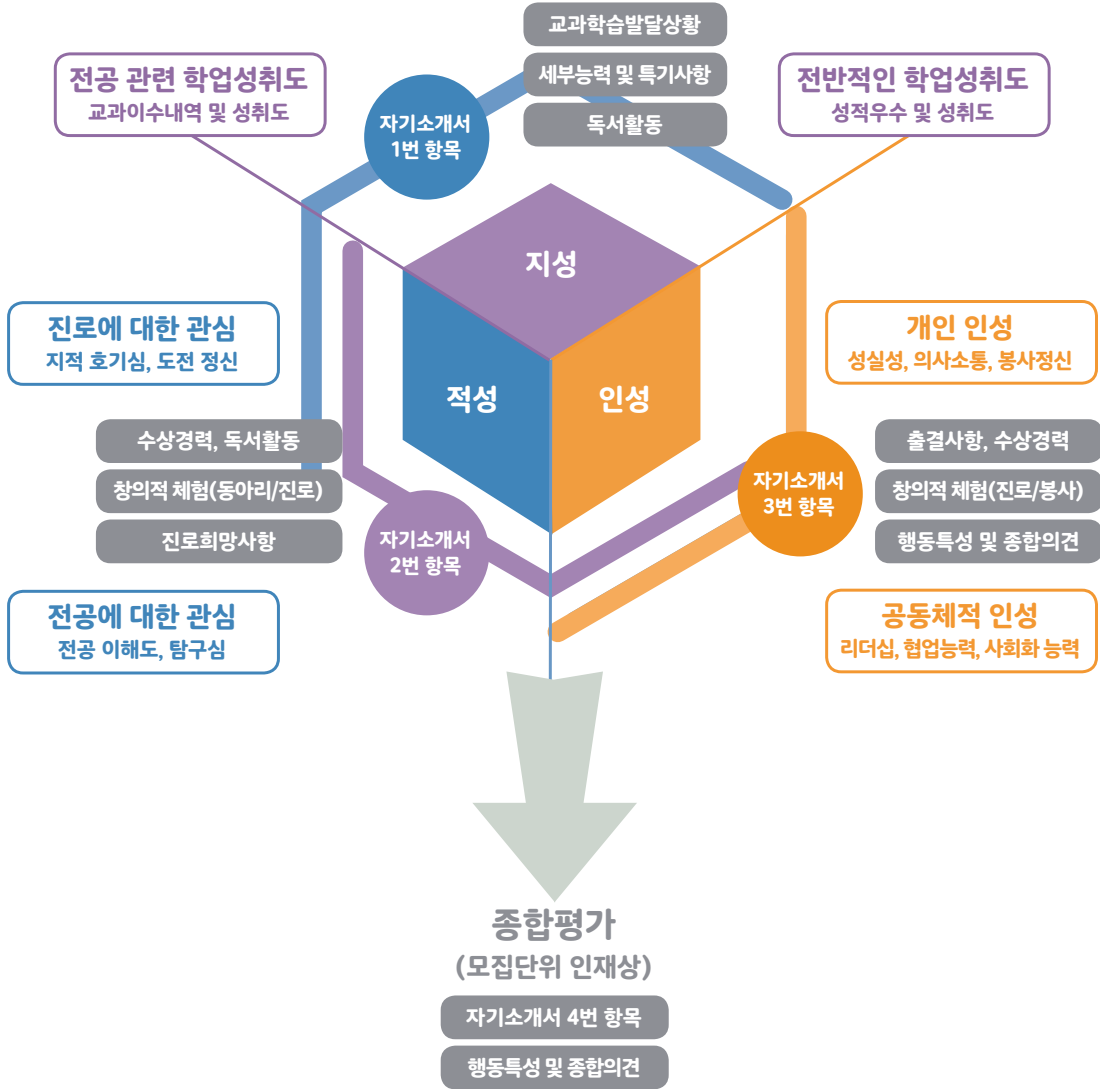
교과학습발달상황

세부능력 및 특기사항

독서활동

전공 관련 학업성취도
교과이수내역 및 성취도

자기소개서
1번 항목

전반적인 학업성취도
성적우수 및 성취도

지성

진로에 대한 관심
지적 호기심, 도전 정신

적성

인성

개인 인성
성실성, 의사소통, 봉사정신

수상경력, 독서활동

창의적 체험(동아리/진로)

진로희망사항

자기소개서
2번 항목

자기소개서
3번 항목

출결사항, 수상경력

창의적 체험(진로/봉사)

행동특성 및 종합의견

전공에 대한 관심
전공 이해도, 탐구심

공동체적 인성
리더십, 협업능력, 사회화 능력

종합평가
(모집단위 인재상)

자기소개서 4번 항목

행동특성 및 종합의견